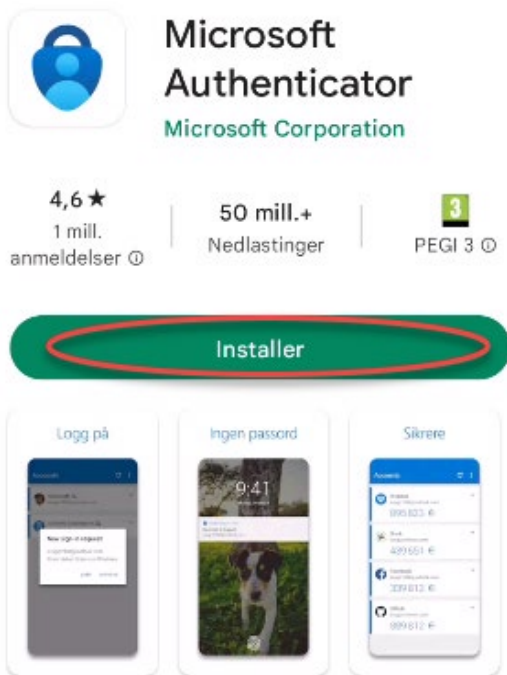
Microsoft Authenticator

Microsoft Corporation

4,6 ★
1 mill. anmeldelser ⓘ

50 mill.+
Nedlastinger

3
PEGI 3 ⓘ

Installer

Logg på

Accounts

New sign-in request

Ingen passord

9:41

Sikrere

Accounts

895 823

489 551

339 813

889 812